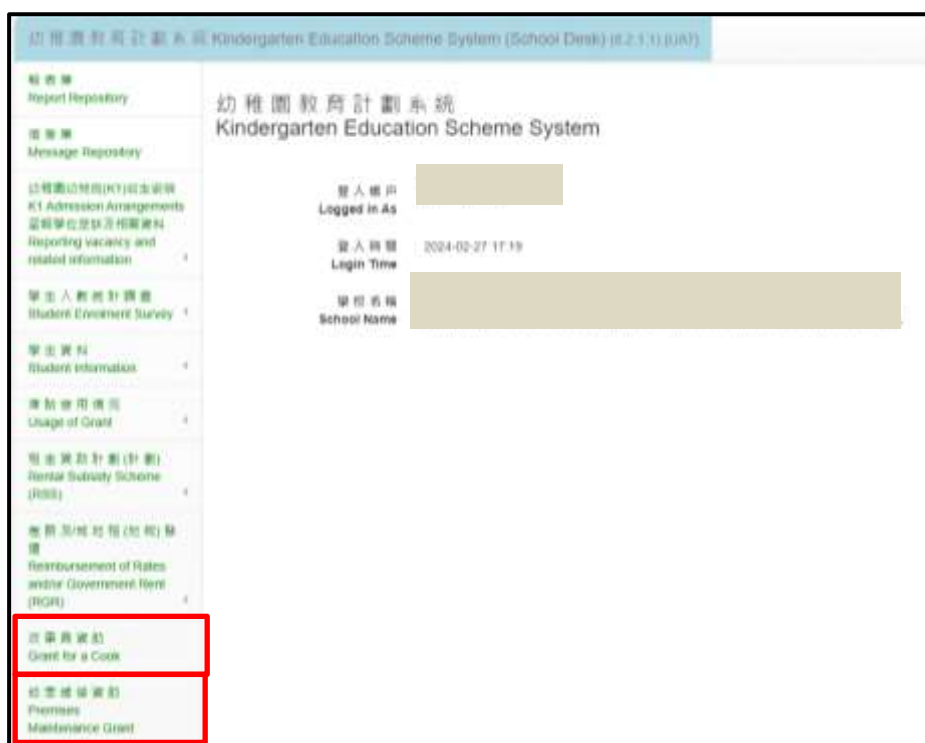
幼稚園教育計劃系統 Kindergarten Education Scheme System (School Desk) (6.2.1.1) (UAT)

報表庫
Report Repository

信息庫
Message Repository

幼稚園幼班的(K1)收生安排
K1 Admission Arrangements
呈報學位空缺及相關資料
Reporting vacancy and related information

學生人數統計調查
Student Enrolment Survey

學生資料
Student Information

津貼使用情況
Usage of Grant

租金資助計劃(計劃)
Rental Subsidy Scheme (RSS)

差餉及/或地租(地稅)發還
Reimbursement of Rates and/or Government Rent (RGR)

炊事員資助
Grant for a Cook

校舍維修資助
Premises Maintenance Grant

幼稚園教育計劃系統
Kindergarten Education Scheme System

登入帳戶
Logged in As

登入時間
Login Time
2024-02-27 17:19

學校名稱
School Name